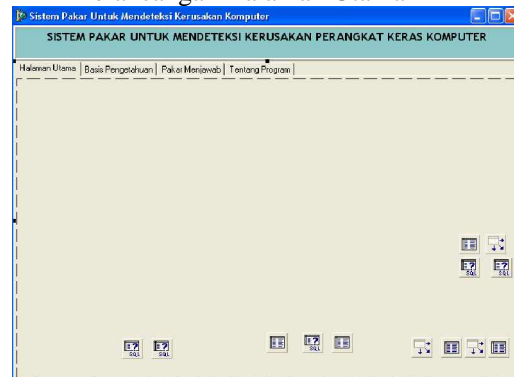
Sistem Pakar Untuk Mendeteksi Kerusakan Komputer

SISTEM PAKAR UNTUK MENDETEKSI KERUSAKAN PERANGKAT KERAS KOMPUTER

Halaman Utama | Basis Pengetahuan | Pakar Menjawab | Tentang Program

SQL SQL SQL SQL SQL SQL